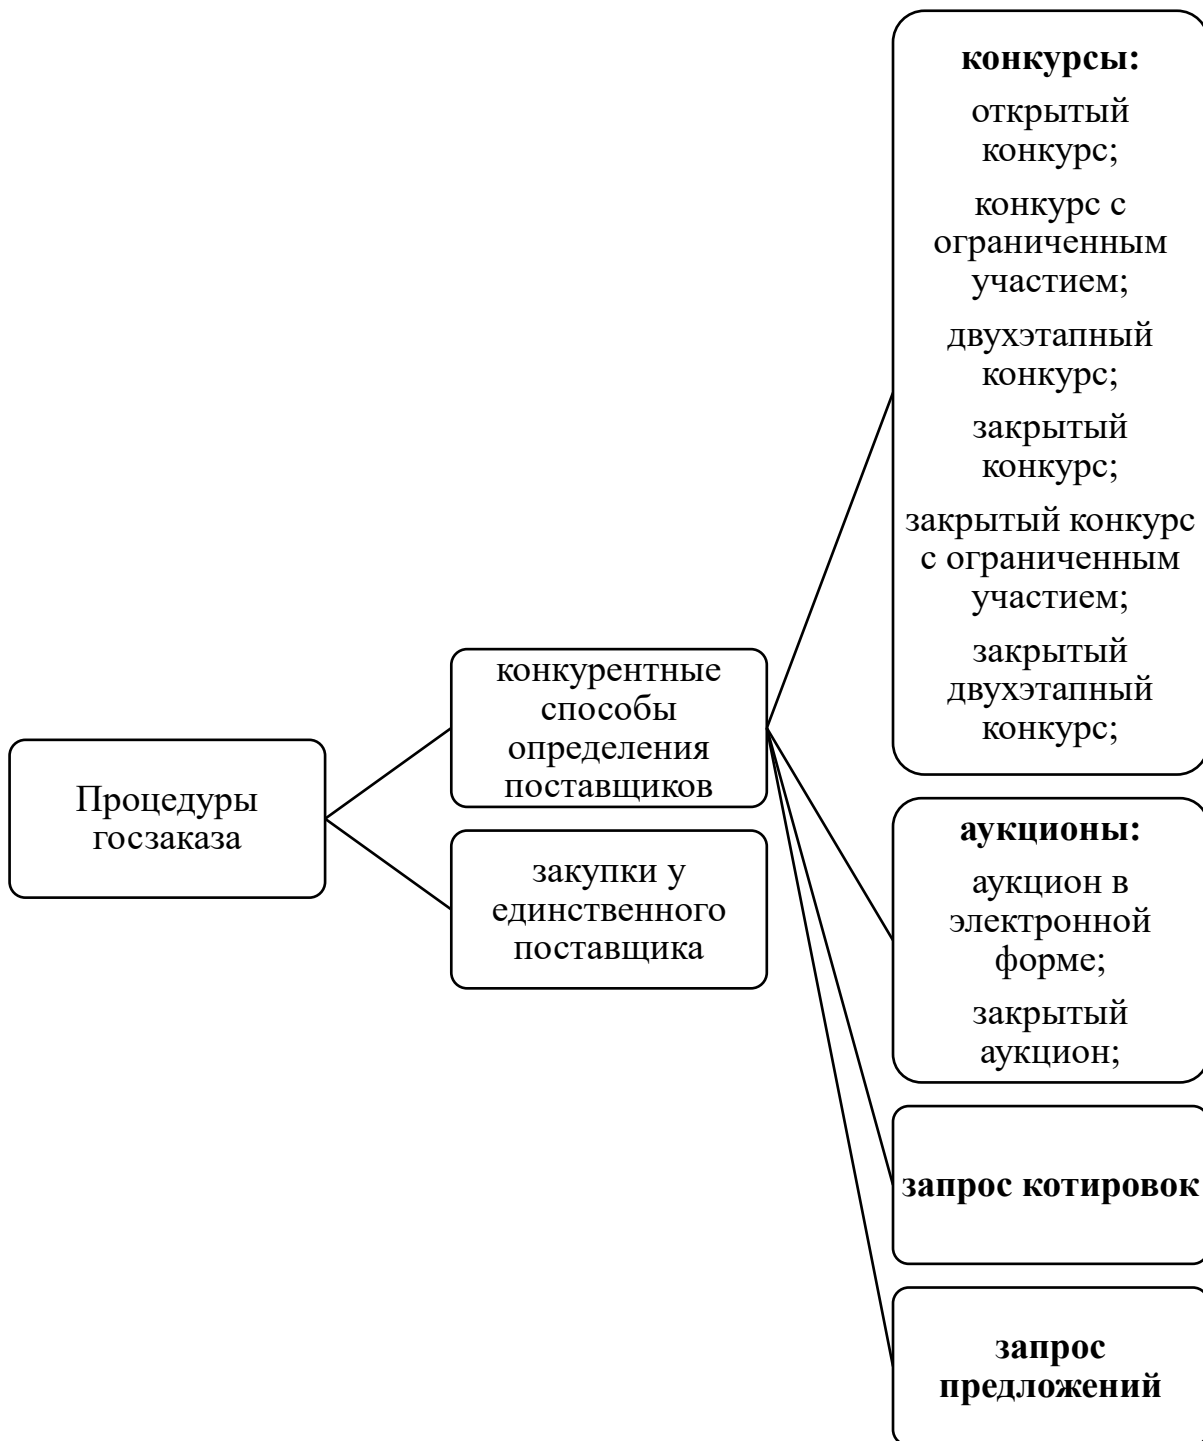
Процедуры госзаказа

конкурентные способы определения поставщиков

закупки у единственного поставщика

**конкурсы:**

открытый конкурс;

конкурс с ограниченным участием;

двухэтапный конкурс;

закрытый конкурс;

закрытый конкурс с ограниченным участием;

закрытый двухэтапный конкурс;

**аукционы:**

аукцион в электронной форме;

закрытый аукцион;

**запрос котировок**

**запрос предложений**